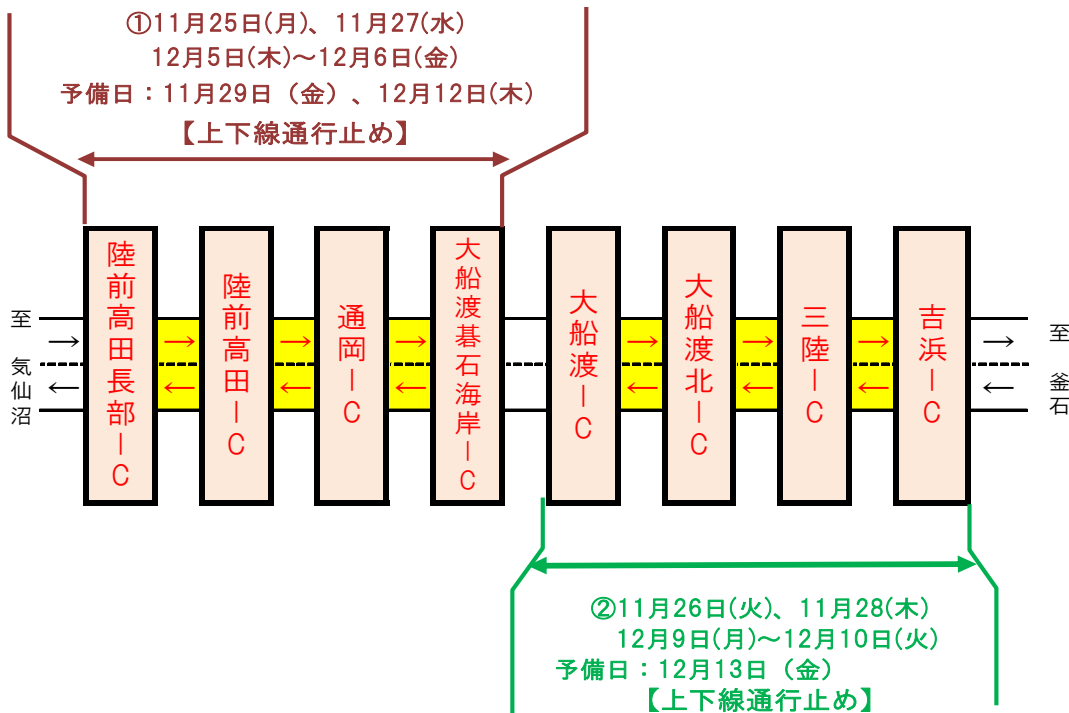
①11月25日(月)、11月27(水)
12月5日(木)～12月6日(金)
予備日：11月29日（金）、12月12日(木)
【上下線通行止め】

至 気仙沼

陸前高田長部IC

陸前高田IC

通岡IC

大船渡碁石海岸IC

大船渡IC

大船渡北IC

三陸IC

吉浜IC

至 釜石

②11月26日(火)、11月28(木)
12月9日(月)～12月10日(火)
予備日：12月13日（金）
【上下線通行止め】